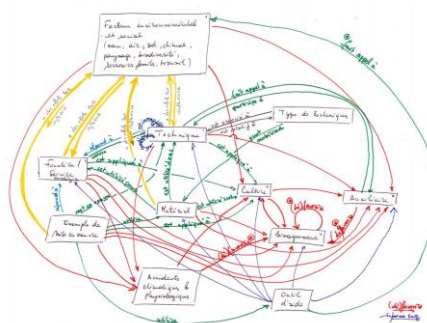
Facteurs environnementaux et sociaux (eau, air, sol, climat, paysage, biodiversité, ressources fossiles, travail)

Technique

Type de technique

Fonction / Service

Culture

Société

Matériel

Exemple de mise en oeuvre

Aménagement

Accidents climatiques & phytosanitaires

Outil d'aide

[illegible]

est appliqué à

est utilisé par

fait appel à

influence

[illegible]